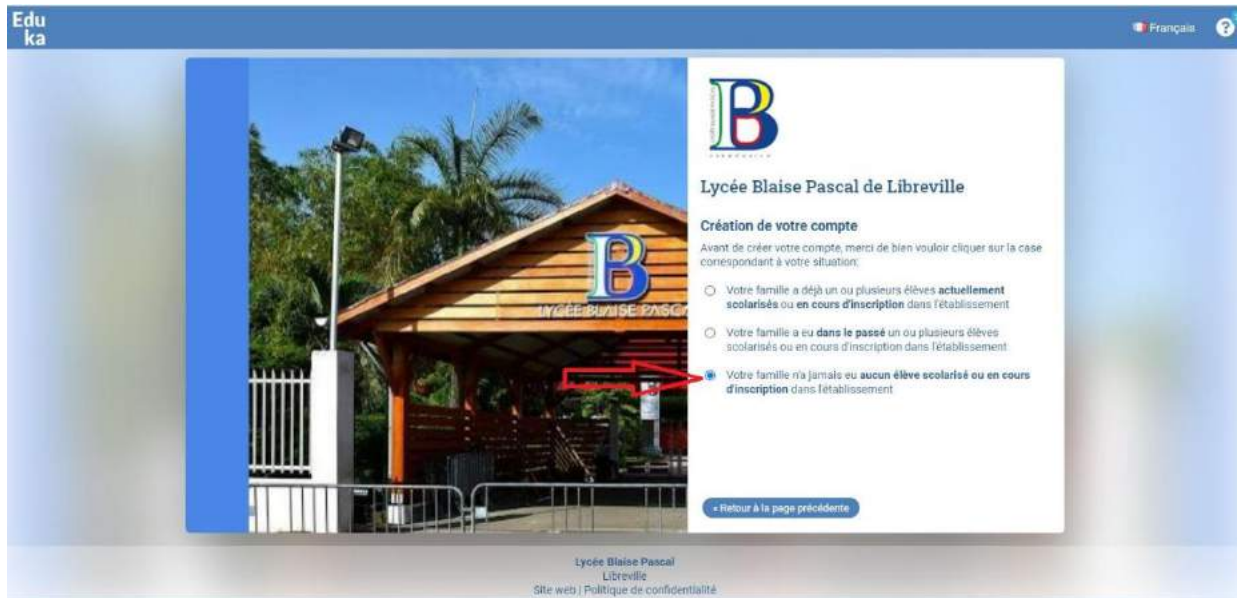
Edu
ka

Français

?

B

LYCÉE BLAISE PASCA

Lycée Blaise Pascal de Libreville

Création de votre compte

Avant de créer votre compte, merci de bien vouloir cliquer sur la case correspondant à votre situation:

Votre famille a déjà un ou plusieurs élèves **actuellement scolarisés** ou **en cours d'inscription** dans l'établissement

Votre famille a eu **dans le passé** un ou plusieurs élèves scolarisés ou en cours d'inscription dans l'établissement

Votre famille n'a jamais eu **aucun élève scolarisé ou en cours d'inscription** dans l'établissement

« Retour à la page précédente

Lycée Blaise Pascal
Libreville
Site web | Politique de confidentialité